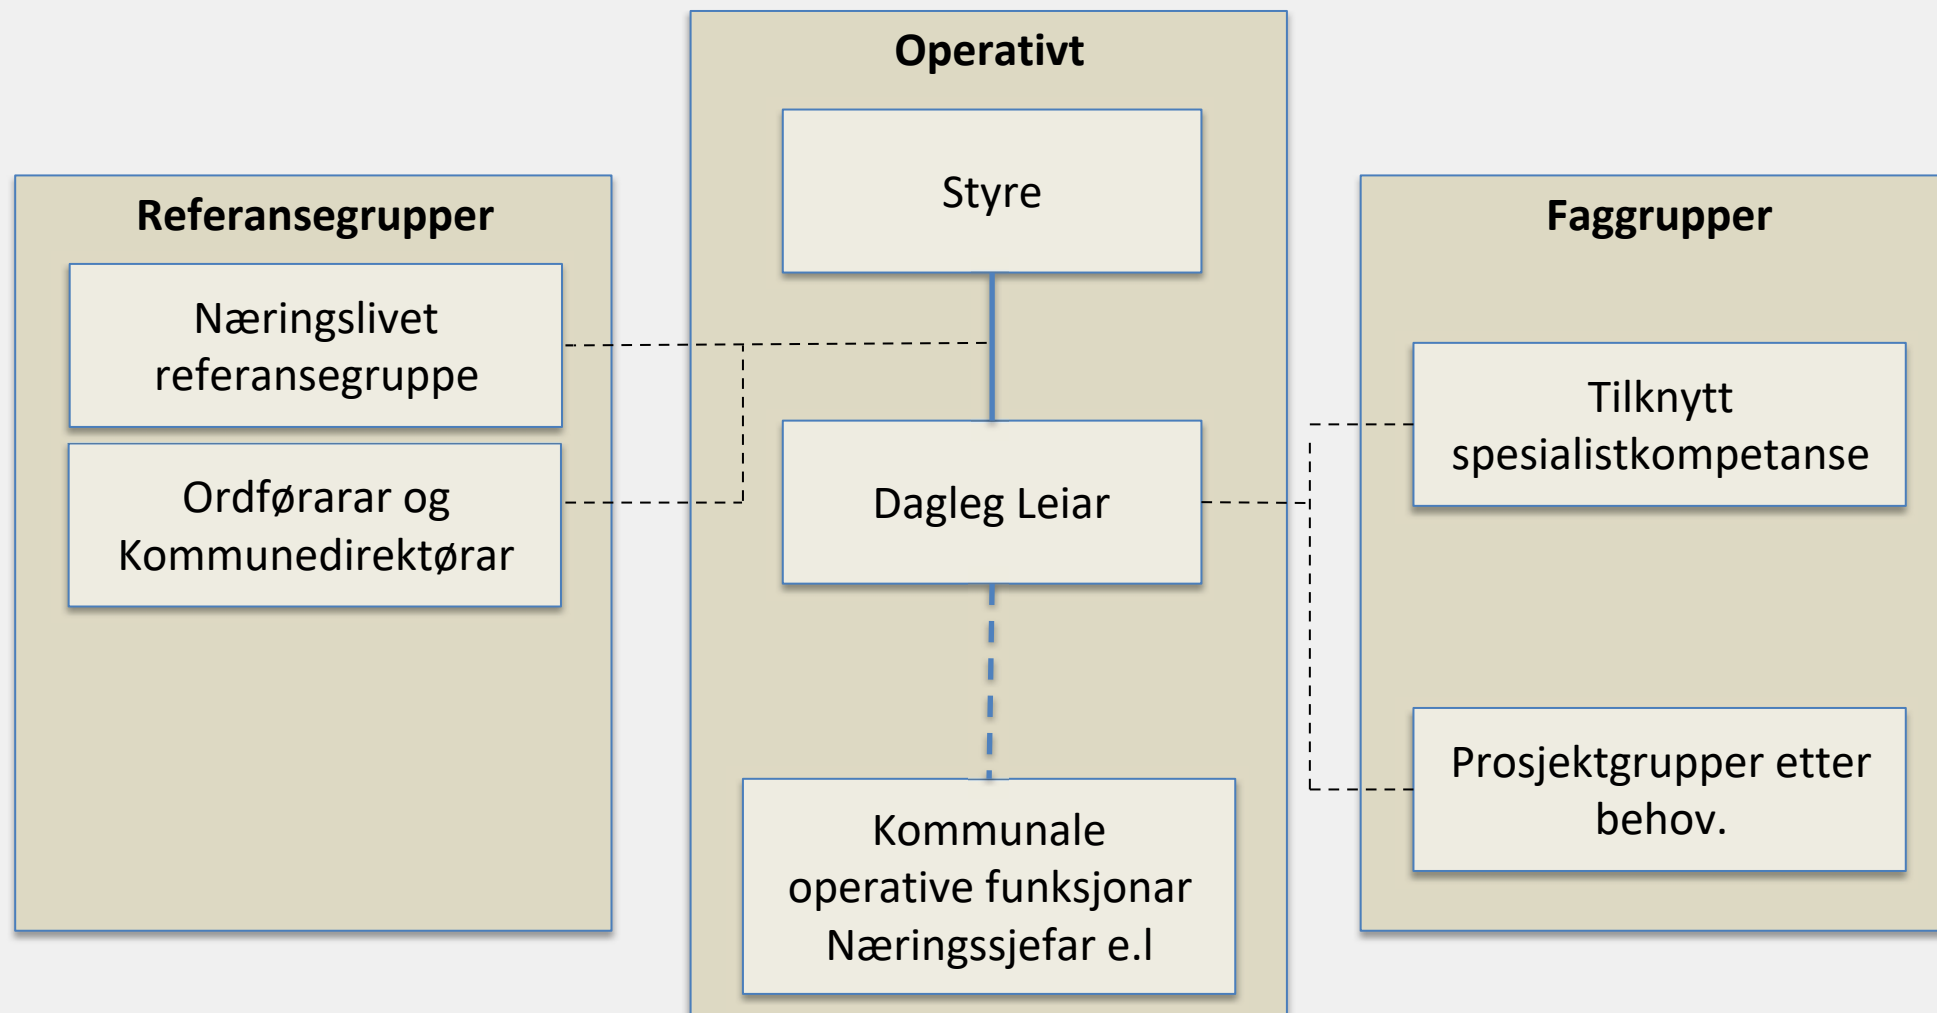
Referansegrupper

Næringslivet referansegruppe

Ordførarar og Kommunedirektørar

Operativt

Styre

Dagleg Leiar

Kommunale operative funksjonar Næringssjefar e.l

Faggrupper

Tilknytt spesialistkompetanse

Prosjektgrupper etter behov.